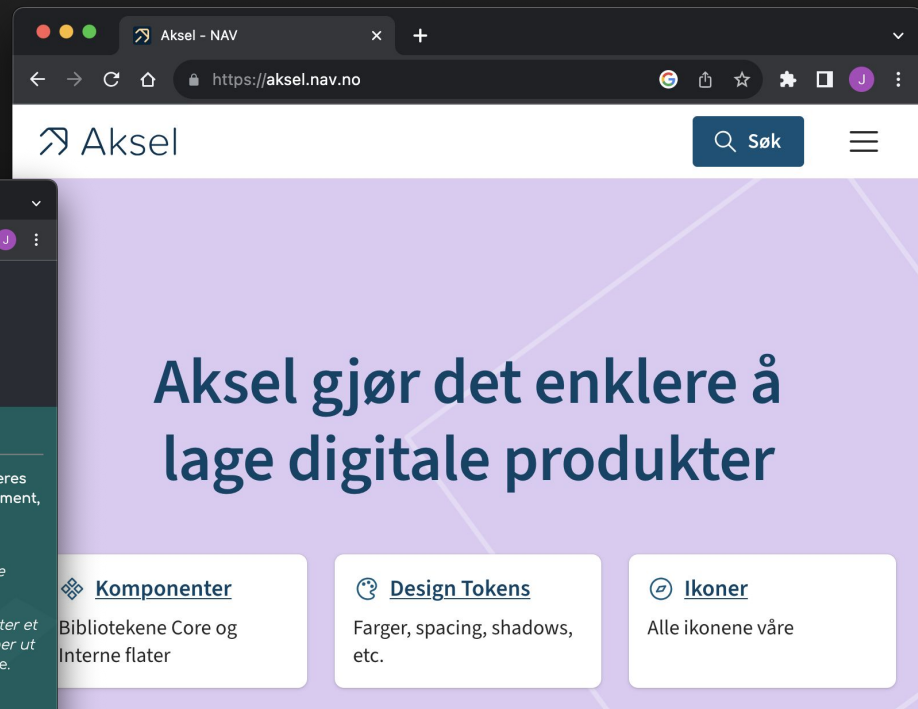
Aksel - NAV

https://aksel.nav.no

J

Aksel

Søk

J

eres
ment,

e

ter et
er ut
e.

Aksel gjør det enklere å lage digitale produkter

Komponenter
Bibliotekene Core og Interne flater

Design Tokens
Farger, spacing, shadows, etc.

Ikoner
Alle ikonene våre